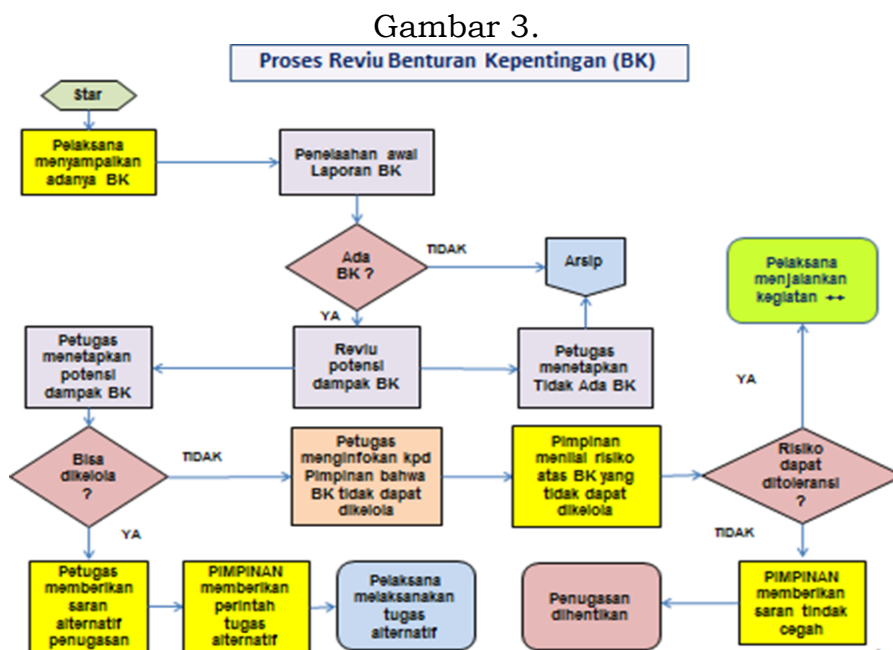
Gambar 3.

Proses Reviu Benturan Kepentingan (BK)

Star

Pelaksana menyampaikan adanya BK

Penelaahan awal Laporan BK

Ada BK ?

TIDAK

Arsip

Pelaksana menjalankan kegiatan

YA

Petugas menetapkan potensi dampak BK

Reviu potensi dampak BK

Petugas menetapkan Tidak Ada BK

YA

Bisa dikelola ?

TIDAK

Petugas menginfokan kpd Pimpinan bahwa BK tidak dapat dikelola

Pimpinan menilai risiko atas BK yang tidak dapat dikelola

Risiko dapat ditoleransi ?

YA

TIDAK

Petugas memberikan saran alternatif penugasan

PIMPINAN memberikan perintah tugas alternatif

Pelaksana melaksanakan tugas alternatif

Penugasan dihentikan

PIMPINAN memberikan saran tindak cegah